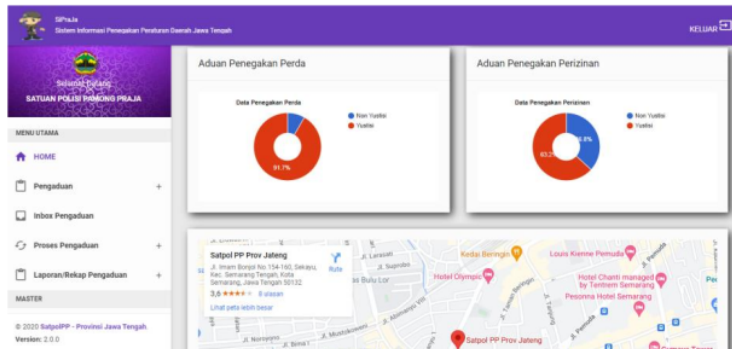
SiPraJa
Sistem Informasi Penegakan Peraturan Daerah Jawa Tengah

KELUAR

Selamat Datang
SATUAN POLISI PAMONG PRAJA

MENU UTAMA
HOME
Pengaduan +
Inbox Pengaduan
Proses Pengaduan +
Laporan/Rekap Pengaduan +
MASTER

© 2020 SatpolPP - Provinsi Jawa Tengah.
Version: 2.0.0

Aduan Penegakan Perda

Data Penegakan Perda
Non Yustisi
Yustisi
91.7%

Aduan Penegakan Perizinan

Data Penegakan Perizinan
Non Yustisi
Yustisi
36.8%
63.2%

Satpol PP Prov Jateng
Jl. Imam Bonjol No.154-160, Sekayu, Kec. Semarang Tengah, Kota Semarang, Jawa Tengah 50132
3,6 ★★★★ 8 ulasan
Lihat peta lebih besar
Rute

Kedai Beringin
Louis Kienne Pemuda
Hotel Olympic
Hotel Chanti managed by Tentrem Semarang
Pesonna Hotel Semarang
Satpol PP Prov Jateng
Jl. Larasati
Jl. Suprobo
Jl. Pemuda
Jl. Norojono
Jl. Bima
Jl. Mustokoweni
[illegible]